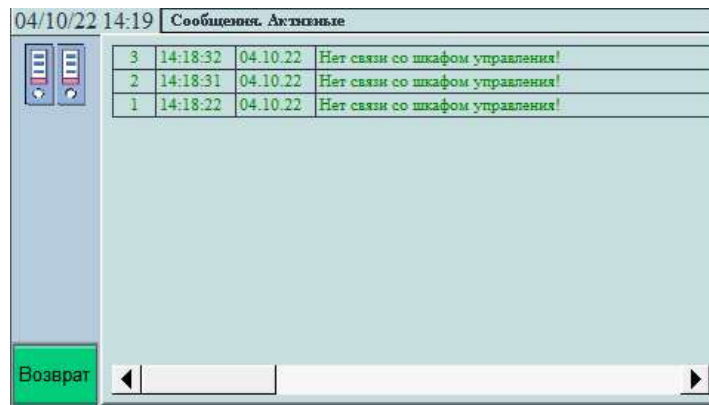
04/10/22 14:19 Сообщения. Активные

| 3 | 14:18:32 | 04.10.22 | Нет связи со шкафом управления! |
|---|---|---|---|
| 2 | 14:18:31 | 04.10.22 | Нет связи со шкафом управления! |
| 1 | 14:18:22 | 04.10.22 | Нет связи со шкафом управления! |

Возврат